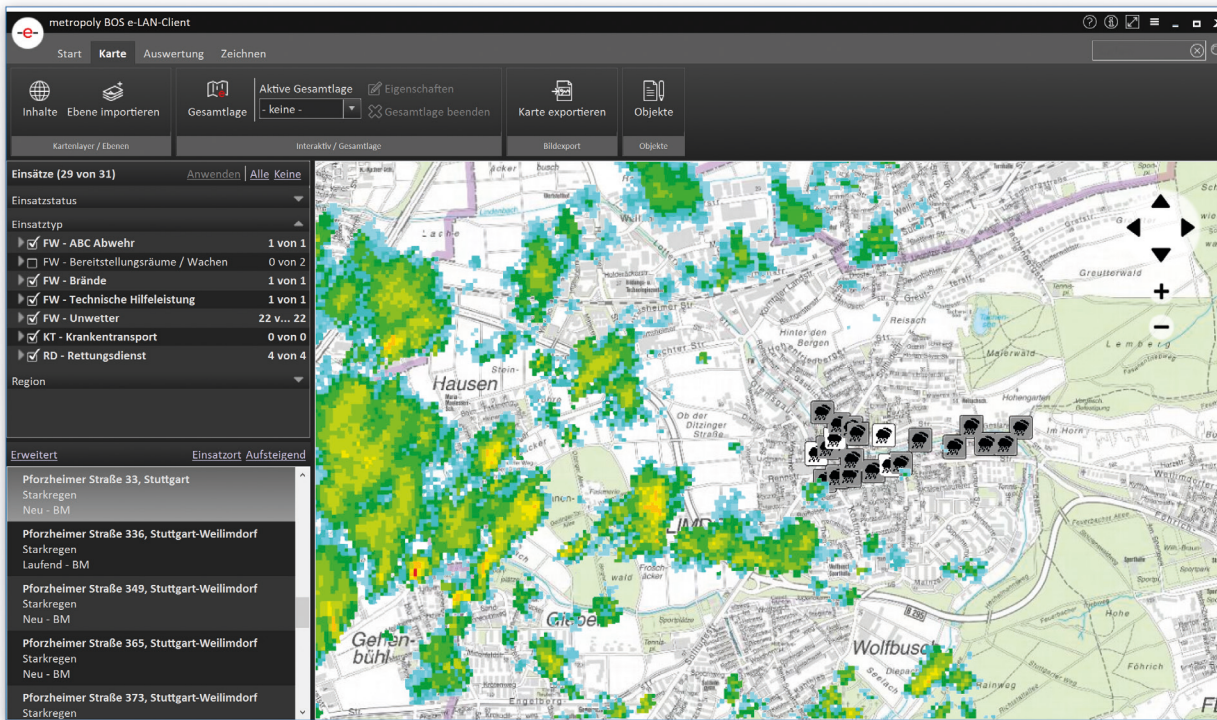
metropoly BOS e-LAN-Client

Start Karte Auswertung Zeichnen

Inhalte Ebene importieren
Kartenlayer / Ebenen

Gesamtlage Aktive Gesamtlage - keine - Eigenschaften Gesamtlage beenden
Interaktiv / Gesamtlage

Karte exportieren
Bildexport

Objekte
Objekte

Einsätze (29 von 31) Anwenden | Alle Keine

Einsatzstatus

Einsatztyp

| | |
|---|---|
| FW - ABC Abwehr | 1 von 1 |
| FW - Bereitstellungsräume / Wachen | 0 von 2 |
| FW - Brände | 1 von 1 |
| FW - Technische Hilfeleistung | 1 von 1 |
| FW - Unwetter | 22 v... 22 |
| KT - Krankentransport | 0 von 0 |
| RD - Rettungsdienst | 4 von 4 |

Region

Erweitert Einsatzort Aufsteigend

Pforzheimer Straße 33, Stuttgart
Starkregen
Neu - BM

Pforzheimer Straße 336, Stuttgart-Weilimdorf
Starkregen
Laufend - BM

Pforzheimer Straße 349, Stuttgart-Weilimdorf
Starkregen
Neu - BM

Pforzheimer Straße 365, Stuttgart-Weilimdorf
Starkregen
Neu - BM

Pforzheimer Straße 373, Stuttgart-Weilimdorf
Starkregen

Hausen
Ob der Ditzinger Straße
Hinter den Bergen
Reisach
Greutterwald
Lemberg
Maierwald
Homberg
Im Horn
Giebel
Gehen-bühl
Wolfbusch
Frosch-äcker
wald
Hohe
Föhrich
Lache
B 295